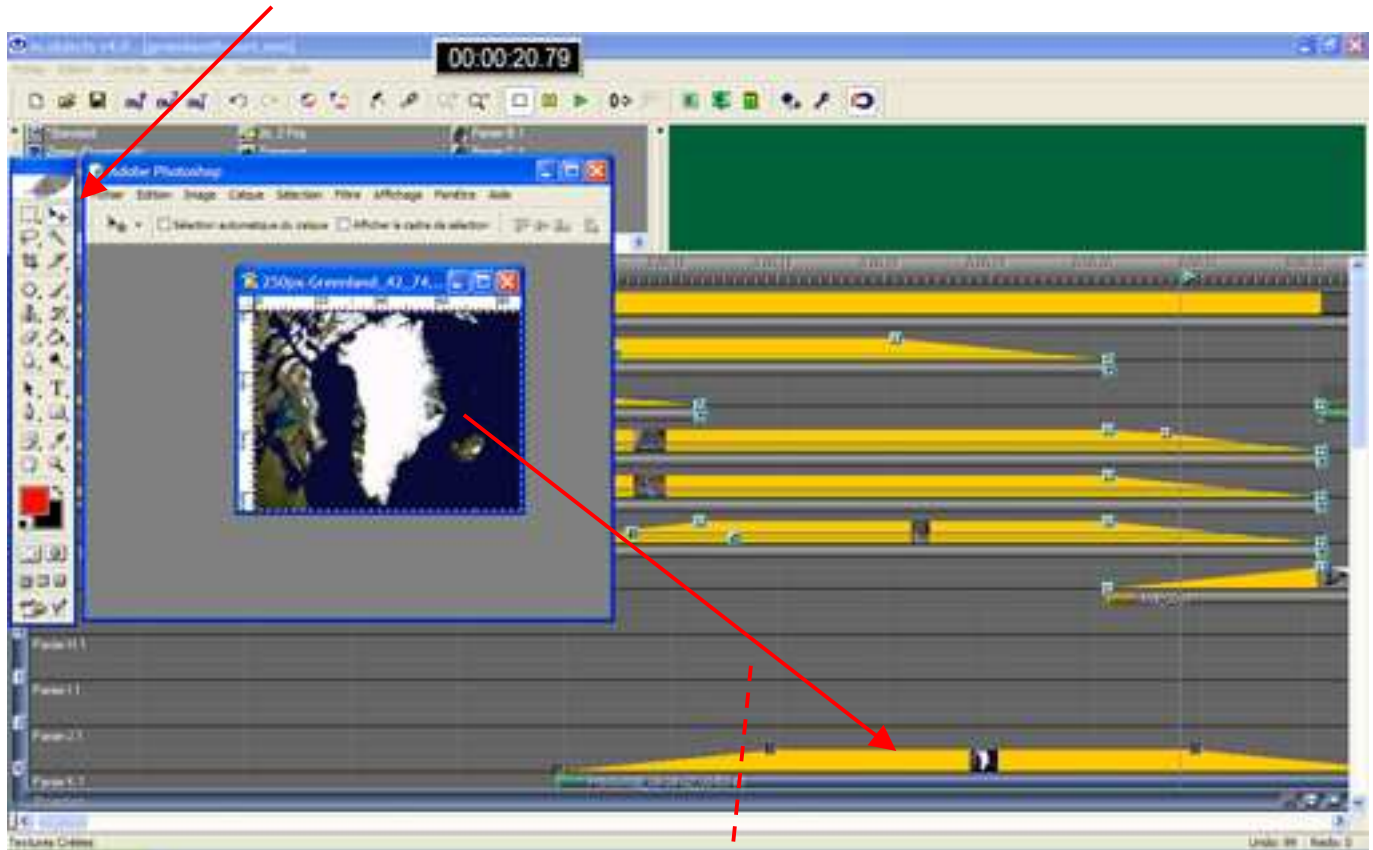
00:00:20.79

Adobe Photoshop

Fichier Edition Image Calque Sélection Filtre Affichage Fenêtre Aide

Sélection automatique du calque Afficher le cadre de sélection

250px-Greenland_42_74...

Panier H.1

Panier I.1

Panier 2.1

Panier 5.1

Textures Créées

Undo: 99 Redo: 0